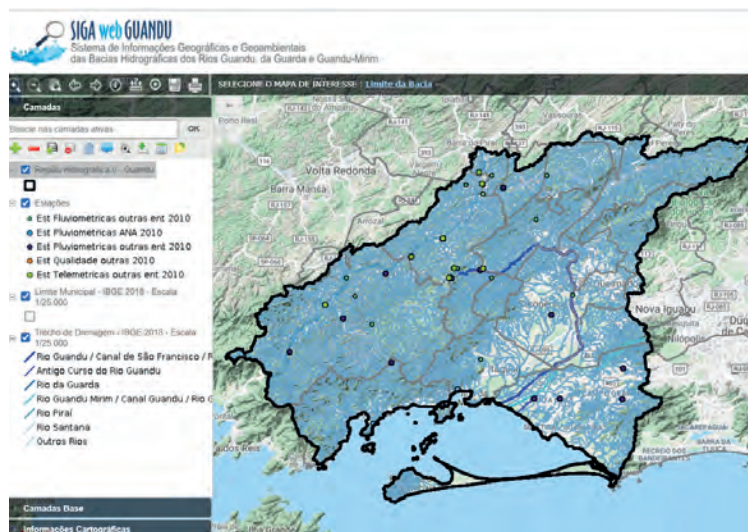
SIGA web GUANDU
Sistema de Informações Geográficas e Geoambientais das Bacias Hidrográficas dos Rios Guandu, da Guarda e Guandu-Mirim

SELECIONE O MAPA DE INTERESSE : Limite da Bacia

Camadas

Buscar nas camadas ativas OK

Região Hidrográfica II - Guandu

Estações
Est Fluviometricas outras ent 2010
Est Fluviometricas ANA 2010
Est Pluviometricas outras ent 2010
Est Qualidade outras 2010
Est Telemetricas outras ent 2010

Limite Municipal - IBGE 2018 - Escala 1/25.000

Trecho de Drenagem - IBGE 2018 - Escala 1/25.000
Rio Guandu / Canal de São Francisco / R
Antigo Curso do Rio Guandu
Rio da Guarda
Rio Guandu Mirim / Canal Guandu / Rio G
Rio Piraí
Rio Santana
Outros Rios

Camadas Base
Informações Cartográficas

Volta Redonda
Barra Mansa
Nova Iguaçu
Nilópolis
Porto Real
Arrozal
Duq
RECREIO DOS BANDEIRANTES
BARRA DA TIJUCA